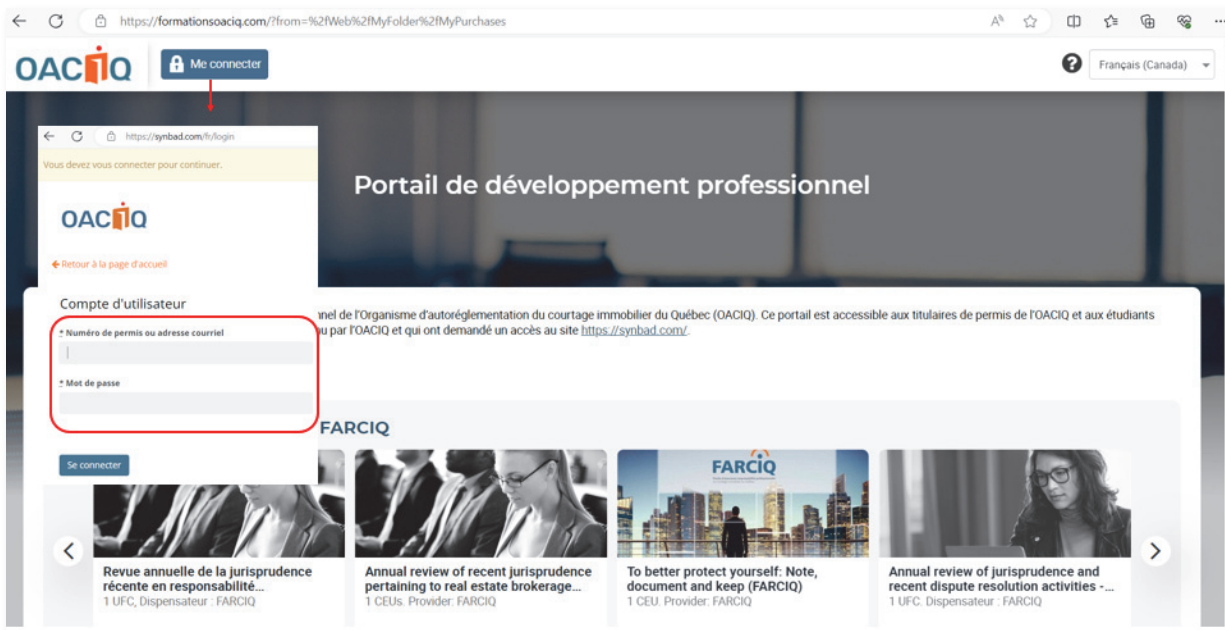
https://formationsoaciq.com/?from=%2fWeb%2fMyFolder%2fMyPurchases

OACIQ

Me connecter

Français (Canada)

https://synbad.com/fr/login

Vous devez vous connecter pour continuer.

OACIQ

← Retour à la page d'accueil

Compte d'utilisateur

* Numéro de permis ou adresse courriel

* Mot de passe

Se connecter

Portail de développement professionnel

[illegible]nel de l'Organisme d'autoréglementation du courtage immobilier du Québec (OACIQ). Ce portail est accessible aux titulaires de permis de l'OACIQ et aux étudiants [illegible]u par l'OACIQ et qui ont demandé un accès au site https://synbad.com/.

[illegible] FARCIQ

Revue annuelle de la jurisprudence récente en responsabilité...
1 UFC, Dispensateur : FARCIQ

Annual review of recent jurisprudence pertaining to real estate brokerage...
1 CEUs. Provider: FARCIQ

FARCIQ

To better protect yourself: Note, document and keep (FARCIQ)
1 CEU. Provider: FARCIQ

Annual review of jurisprudence and recent dispute resolution activities -...
1 UFC. Dispensateur : FARCIQ